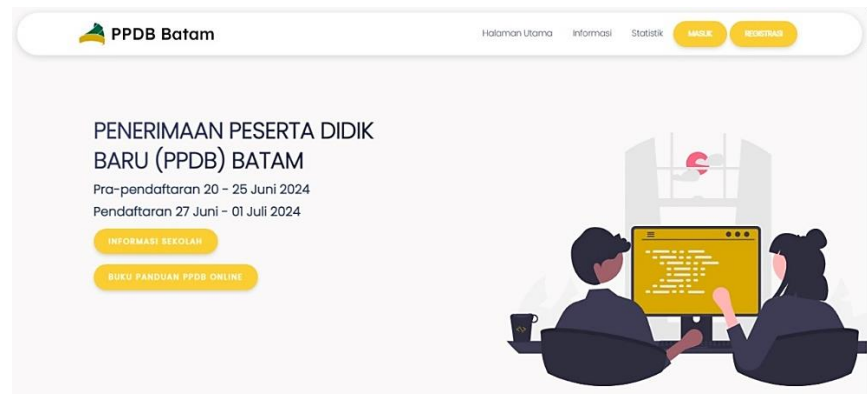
PPDB Batam

Halaman Utama Informasi Statistik MASUK REGISTRASI

PENERIMAAN PESERTA DIDIK BARU (PPDB) BATAM

Pra-pendaftaran 20 - 25 Juni 2024

Pendaftaran 27 Juni - 01 Juli 2024

INFORMASI SEKOLAH

BUKU PANDUAN PPDB ONLINE